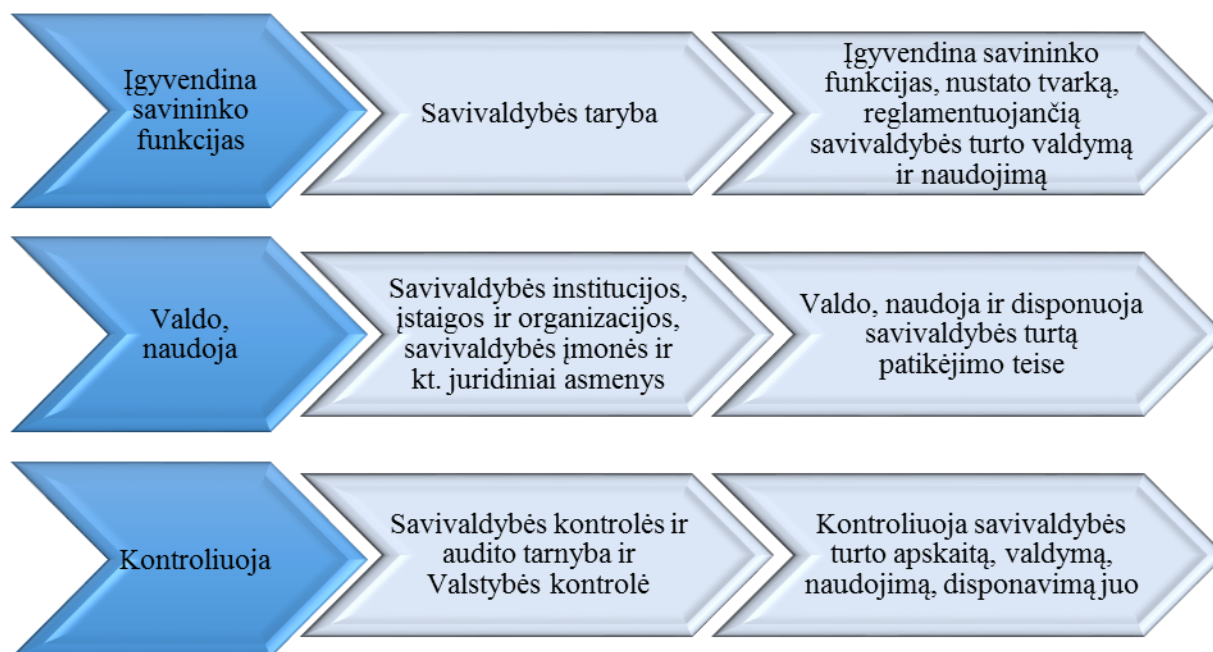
Įgyvendina savininko funkcijas

Savivaldybės taryba

Įgyvendina savininko funkcijas, nustato tvarką, reglamentuojančią savivaldybės turto valdymą ir naudojimą

Valdo, naudoja

Savivaldybės institucijos, įstaigos ir organizacijos, savivaldybės įmonės ir kt. juridiniai asmenys

Valdo, naudoja ir disponuoja savivaldybės turtą patikėjimo teise

Kontroliuoja

Savivaldybės kontrolės ir audito tarnyba ir Valstybės kontrolė

Kontroliuoja savivaldybės turto apskaitą, valdymą, naudojimą, disponavimą juo